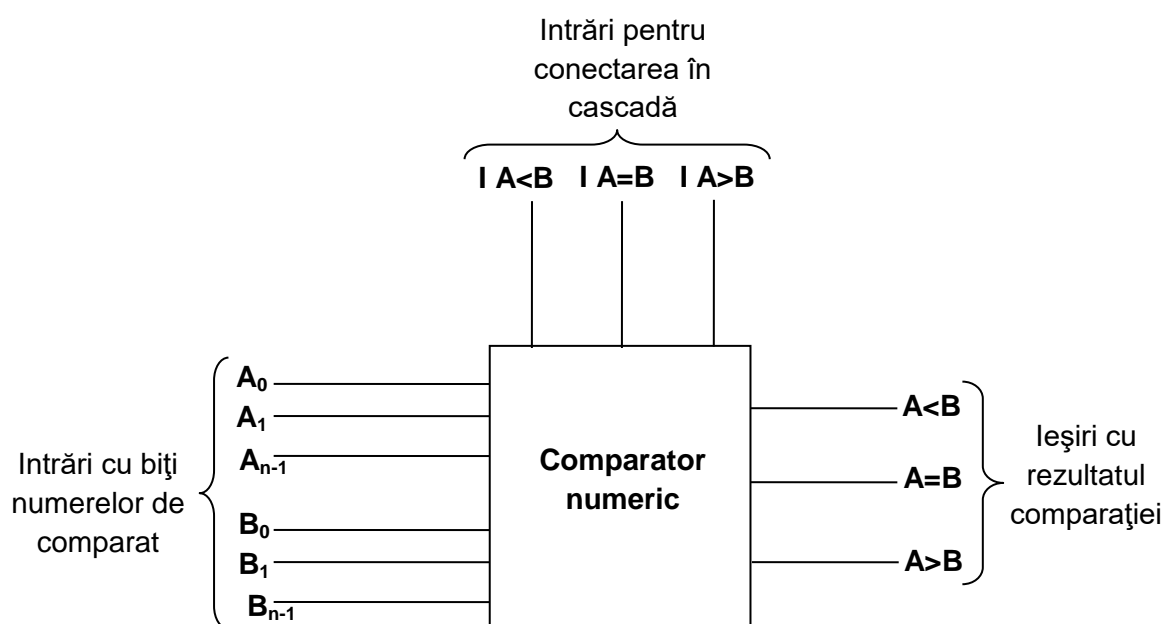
Intrări pentru conectarea în cascadă

I A<B  I A=B  I A>B

$A_0$
$A_1$
$A_{n-1}$
$B_0$
$B_1$
$B_{n-1}$

Intrări cu biţi numerelor de comparat

Comparator numeric

A<B
A=B
A>B

Ieşiri cu rezultatul comparaţiei